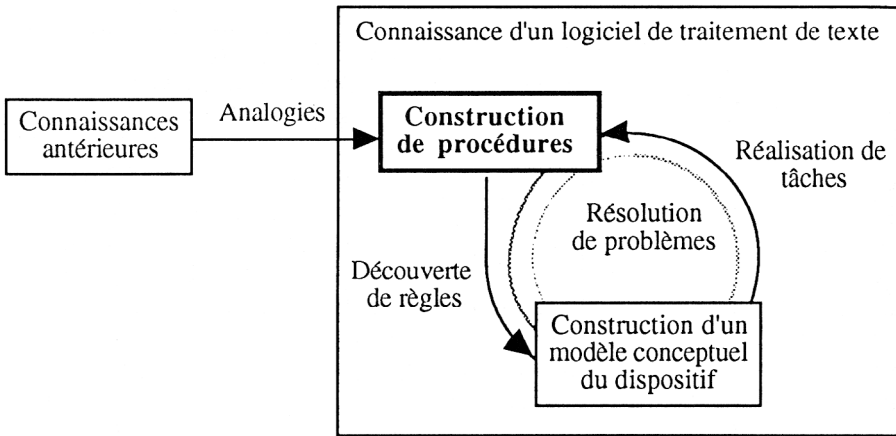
Connaissance d'un logiciel de traitement de texte

Connaissances antérieures

Analogies

Construction de procédures

Réalisation de tâches

Résolution de problèmes

Découverte de règles

Construction d'un modèle conceptuel du dispositif